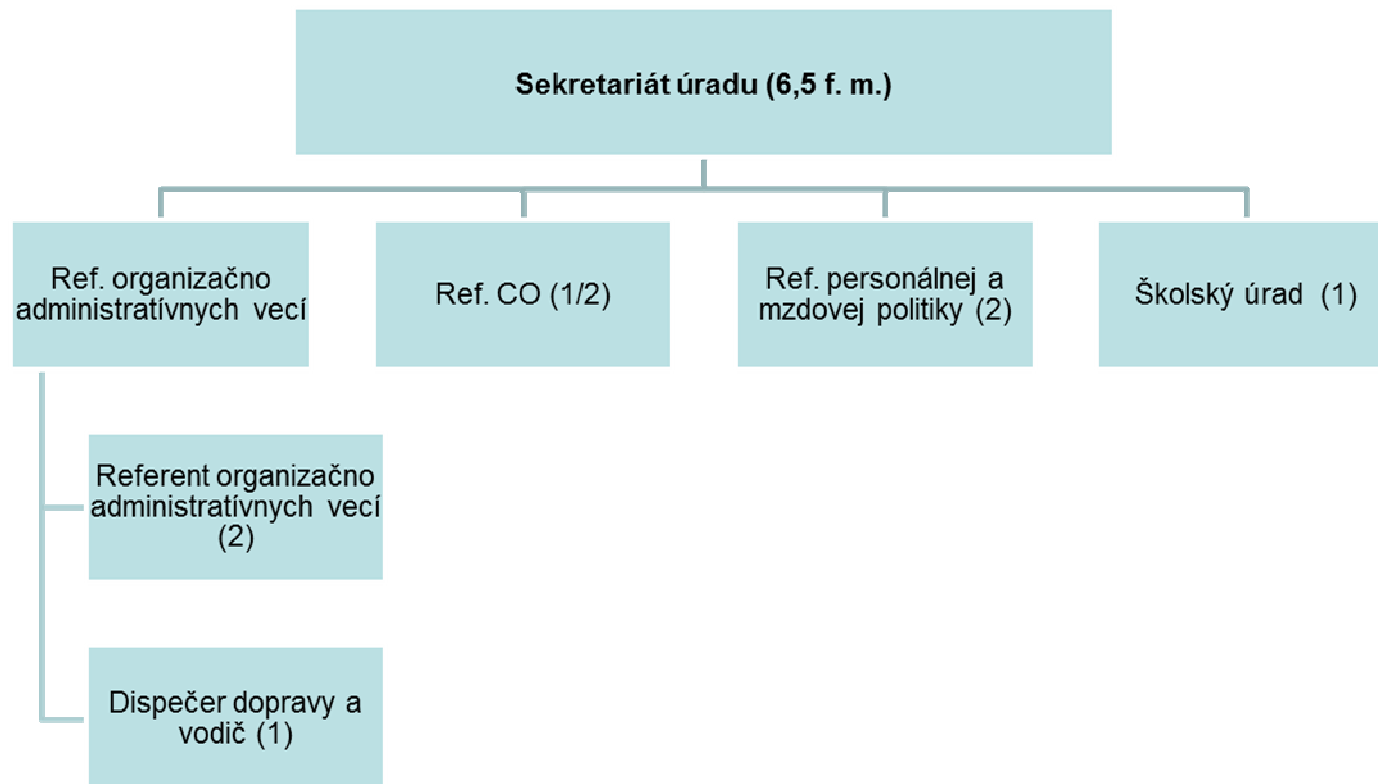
Sekretariát úradu (6,5 f. m.)

Ref. organizačno administratívnych vecí

Ref. CO (1/2)

Ref. personálnej a mzdovej politiky (2)

Školský úrad (1)

Referent organizačno administratívnych vecí (2)

Dispečer dopravy a vodič (1)